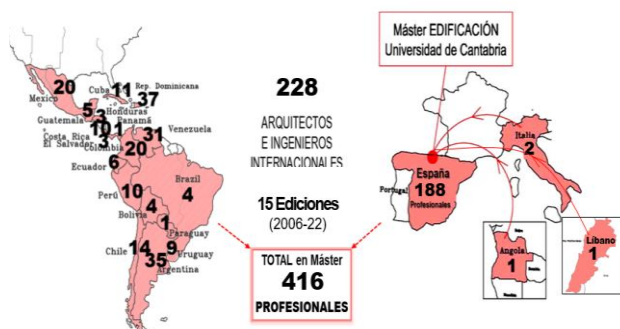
Máster EDIFICACIÓN
Universidad de Cantabria

20
Mexico
Cuba 11
Rep. Dominicana
37
Honduras
5 3
Guatemala
Panamá
Costa Rica 10 1
El Salvador 3
Colombia
31
Venezuela
20
Ecuador 6
Perú 10
Brazil 4
Bolivia 4
1
Paraguay
Chile 14
9
Uruguay
35
Argentina

228
ARQUITECTOS
E INGENIEROS
INTERNACIONALES

15 Ediciones
(2006-22)

TOTAL en Máster
416
PROFESIONALES

Portugal
España
188
Profesionales
Italia
2
Angola
1
Libano
1